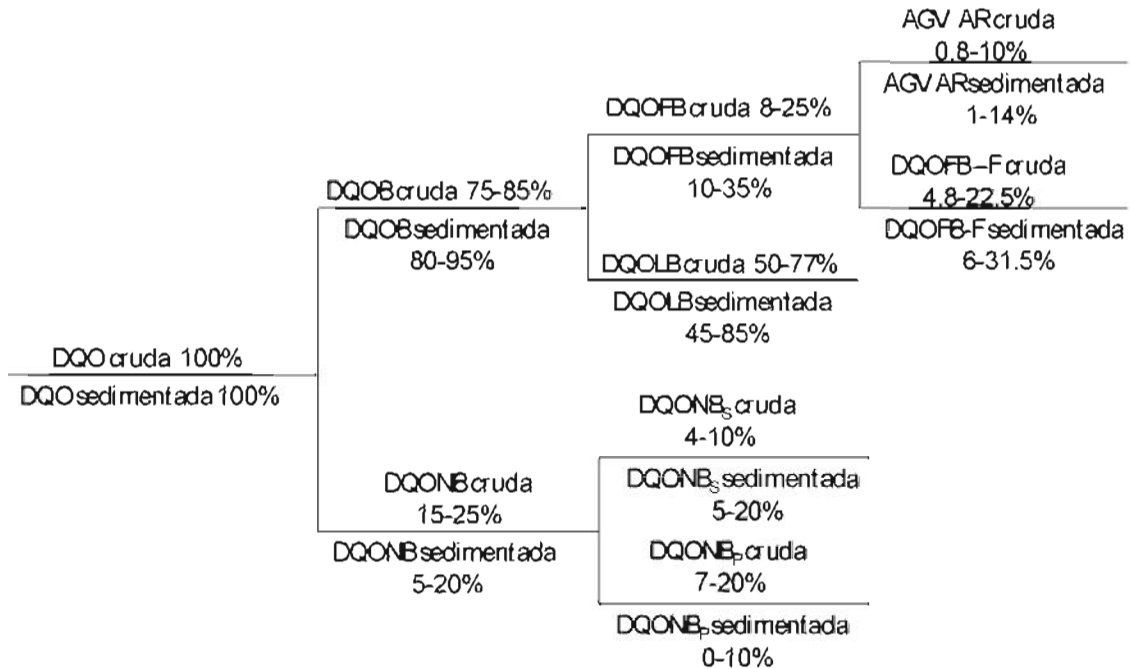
DQO cruda 100%
DQO sedimentada 100%

DQOB cruda 75-85%
DQOB sedimentada 80-95%

DQOFB cruda 8-25%
DQOFB sedimentada 10-35%

AGV AR cruda 0.8-10%
AGV AR sedimentada 1-14%

DQOFB-F cruda 4.8-22.5%
DQOFB-F sedimentada 6-31.5%

DQOLB cruda 50-77%
DQOLB sedimentada 45-85%

DQONB cruda 15-25%
DQONB sedimentada 5-20%

DQONB$_S$ cruda 4-10%
DQONB$_S$ sedimentada 5-20%

DQONB$_P$ cruda 7-20%
DQONB$_P$ sedimentada 0-10%